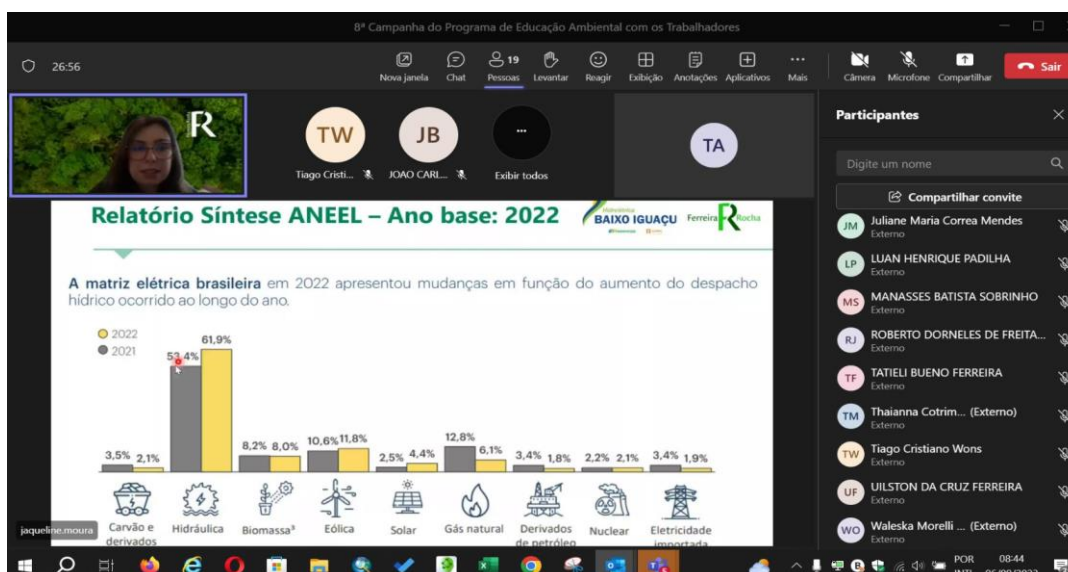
8ª Campanha do Programa de Educação Ambiental com os Trabalhadores

26:56

Nova janela Chat 19 Pessoas Levantar Reagir Exibição Anotações Aplicativos Mais Câmera Microfone Compartilhar Sair

R

TW Tiago Cristi...
JB JOAO CARL...
... Exibir todos
TA

Relatório Síntese ANEEL – Ano base: 2022

BAIXO IGUAÇU Ferreira Rocha

A matriz elétrica brasileira em 2022 apresentou mudanças em função do aumento do despacho hídrico ocorrido ao longo do ano.

2022
2021

| | 2021 | 2022 |
|---|---|---|
| Carvão e derivados | 3,5% | 2,1% |
| Hidráulica | 53,4% | 61,9% |
| Biomassa³ | 8,2% | 8,0% |
| Eólica | 10,6% | 11,8% |
| Solar | 2,5% | 4,4% |
| Gás natural | 12,8% | 6,1% |
| Derivados de petróleo | 3,4% | 1,8% |
| Nuclear | 2,2% | 2,1% |
| Eletricidade importada | 3,4% | 1,9% |

jaqueline.moura

Participantes

Digite um nome

Compartilhar convite

JM Juliane Maria Correa Mendes Externo
LP LUAN HENRIQUE PADILHA Externo
MS MANASSES BATISTA SOBRINHO Externo
RJ ROBERTO DORNELES DE FREITA... Externo
TF TATIELI BUENO FERREIRA Externo
TM Thaianna Cotrim... (Externo) Externo
TW Tiago Cristiano Wons Externo
UF UILSTON DA CRUZ FERREIRA Externo
WO Waleska Morelli ... (Externo) Externo

POR 08:44